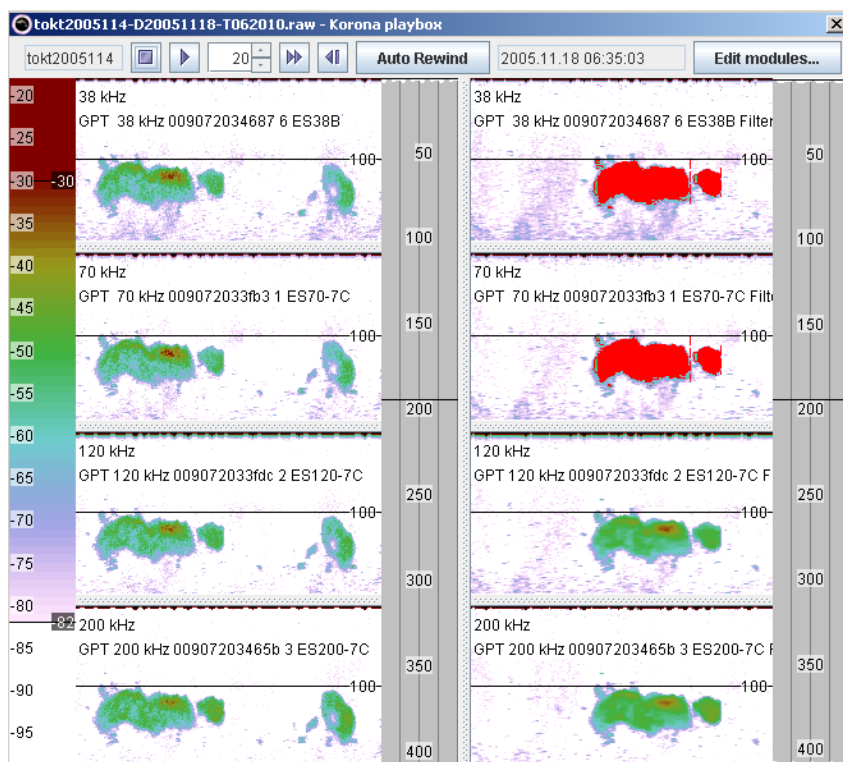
tokt2005114-D20051118-T062010.raw - Korona playbox

tokt2005114 20 Auto Rewind 2005.11.18 06:35:03 Edit modules...

-20
-25
-30 -30
-35
-40
-45
-50
-55
-60
-65
-70
-75
-80
-82
-85
-90
-95

38 kHz
GPT 38 kHz 009072034687 6 ES38B
100

70 kHz
GPT 70 kHz 009072033fb3 1 ES70-7C
100

120 kHz
GPT 120 kHz 009072033fdc 2 ES120-7C
100

200 kHz
GPT 200 kHz 00907203465b 3 ES200-7C
100

50
100
150
200
250
300
350
400

38 kHz
GPT 38 kHz 009072034687 6 ES38B Filter
100

70 kHz
GPT 70 kHz 009072033fb3 1 ES70-7C Filt
100

120 kHz
GPT 120 kHz 009072033fdc 2 ES120-7C F
100

200 kHz
GPT 200 kHz 00907203465b 3 ES200-7C F
100

50
100
150
200
250
300
350
400